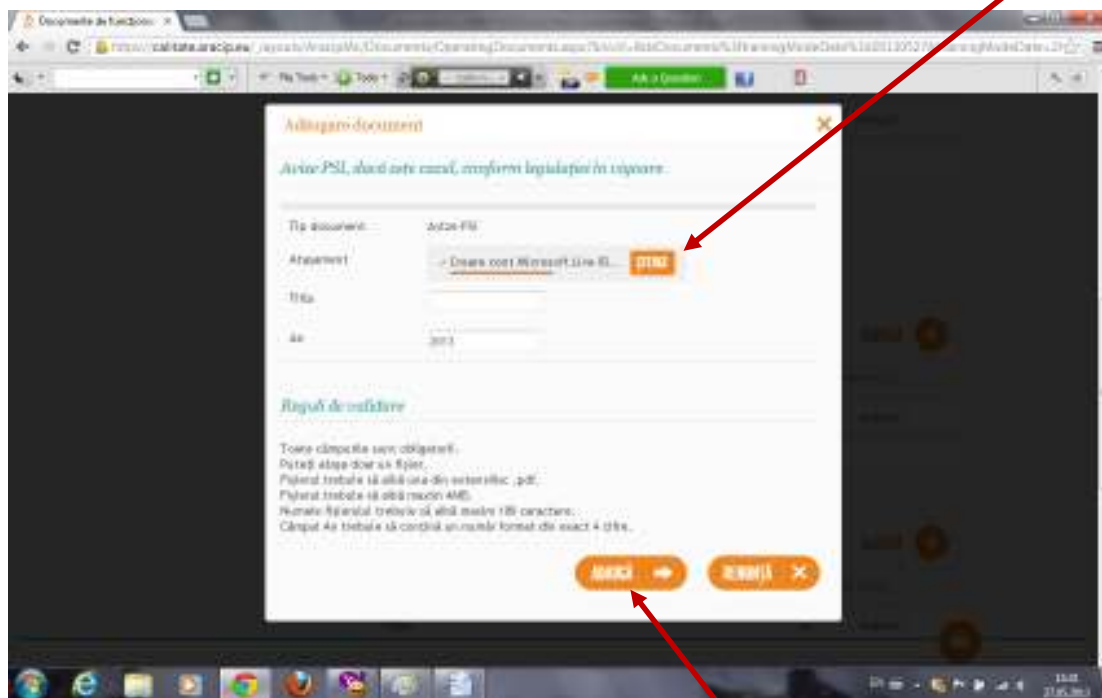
Documente de funcționa ×

https://calitate.aracip.eu/_layouts/AracipWc/Documents/OperatingDocuments.aspx?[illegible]

My Tools · Tools · Ask a Question

Adăugare document

Avize PSI, dacă este cazul, conform legislației în vigoare

Tip document: Avize PSI

Atașament: Create conct Microsoft Line ID... ȘTERGE

Titlu

An 2013

Reguli de validare

Toate câmpurile sunt obligatorii.
Puteți atașa doar un fișier.
Fișierul trebuie să aibă una din extensiile: .pdf.
Fișierul trebuie să aibă maxim 4MB.
Numele fișierului trebuie să aibă maxim 100 caractere.
Câmpul An trebuie să conțină un număr format din exact 4 cifre.

ADAUGĂ

RENUNȚĂ ×

13:02
27.05.2013